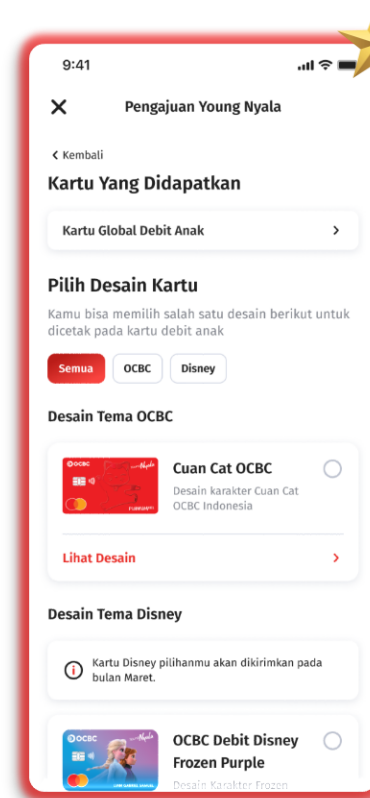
9:41

Pengajuan Young Nyala

Kembali

Kartu Yang Didapatkan

Kartu Global Debit Anak

Pilih Desain Kartu

Kamu bisa memilih salah satu desain berikut untuk dicetak pada kartu debit anak

Semua
OCBC
Disney

Desain Tema OCBC

Cuan Cat OCBC

Desain karakter Cuan Cat OCBC Indonesia

Lihat Desain

Desain Tema Disney

Kartu Disney pilihanmu akan dikirimkan pada bulan Maret.

OCBC Debit Disney Frozen Purple

Desain Karakter Frozen